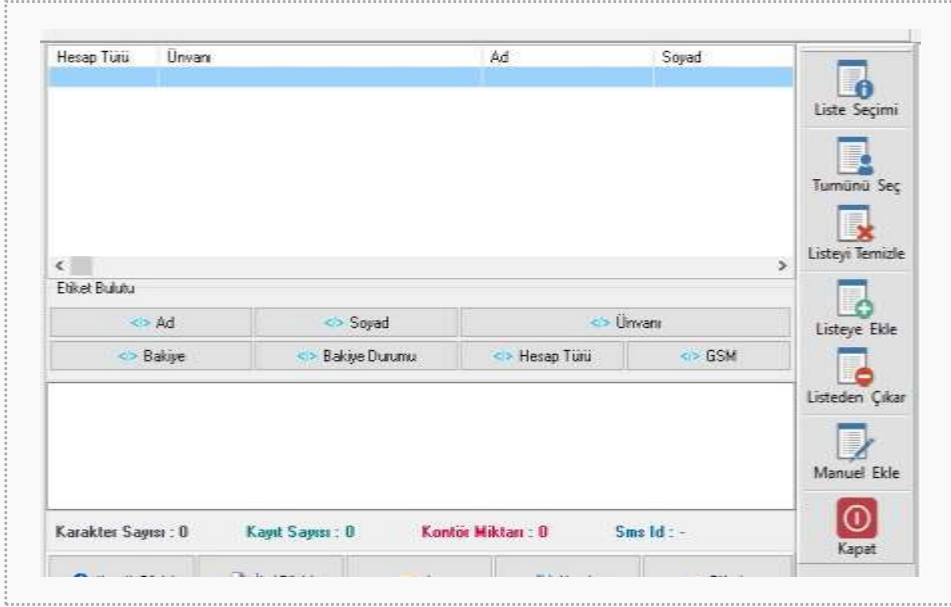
| Hesap Türü | Ünvanı | Ad | Soyad |
|---|---|---|---|
| | | | |

Liste Seçimi

Tümünü Seç

Listeyi Temizle

Etiket Bulutu

<> Ad
<> Soyad
<> Ünvanı
<> Bakiye
<> Bakiye Durumu
<> Hesap Türü
<> GSM

Listeye Ekle

Listeden Çıkar

Manuel Ekle

Karakter Sayısı : 0
Kayıt Sayısı : 0
Kontör Miktarı : 0
Sms Id : -

Kapat

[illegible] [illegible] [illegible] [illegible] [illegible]